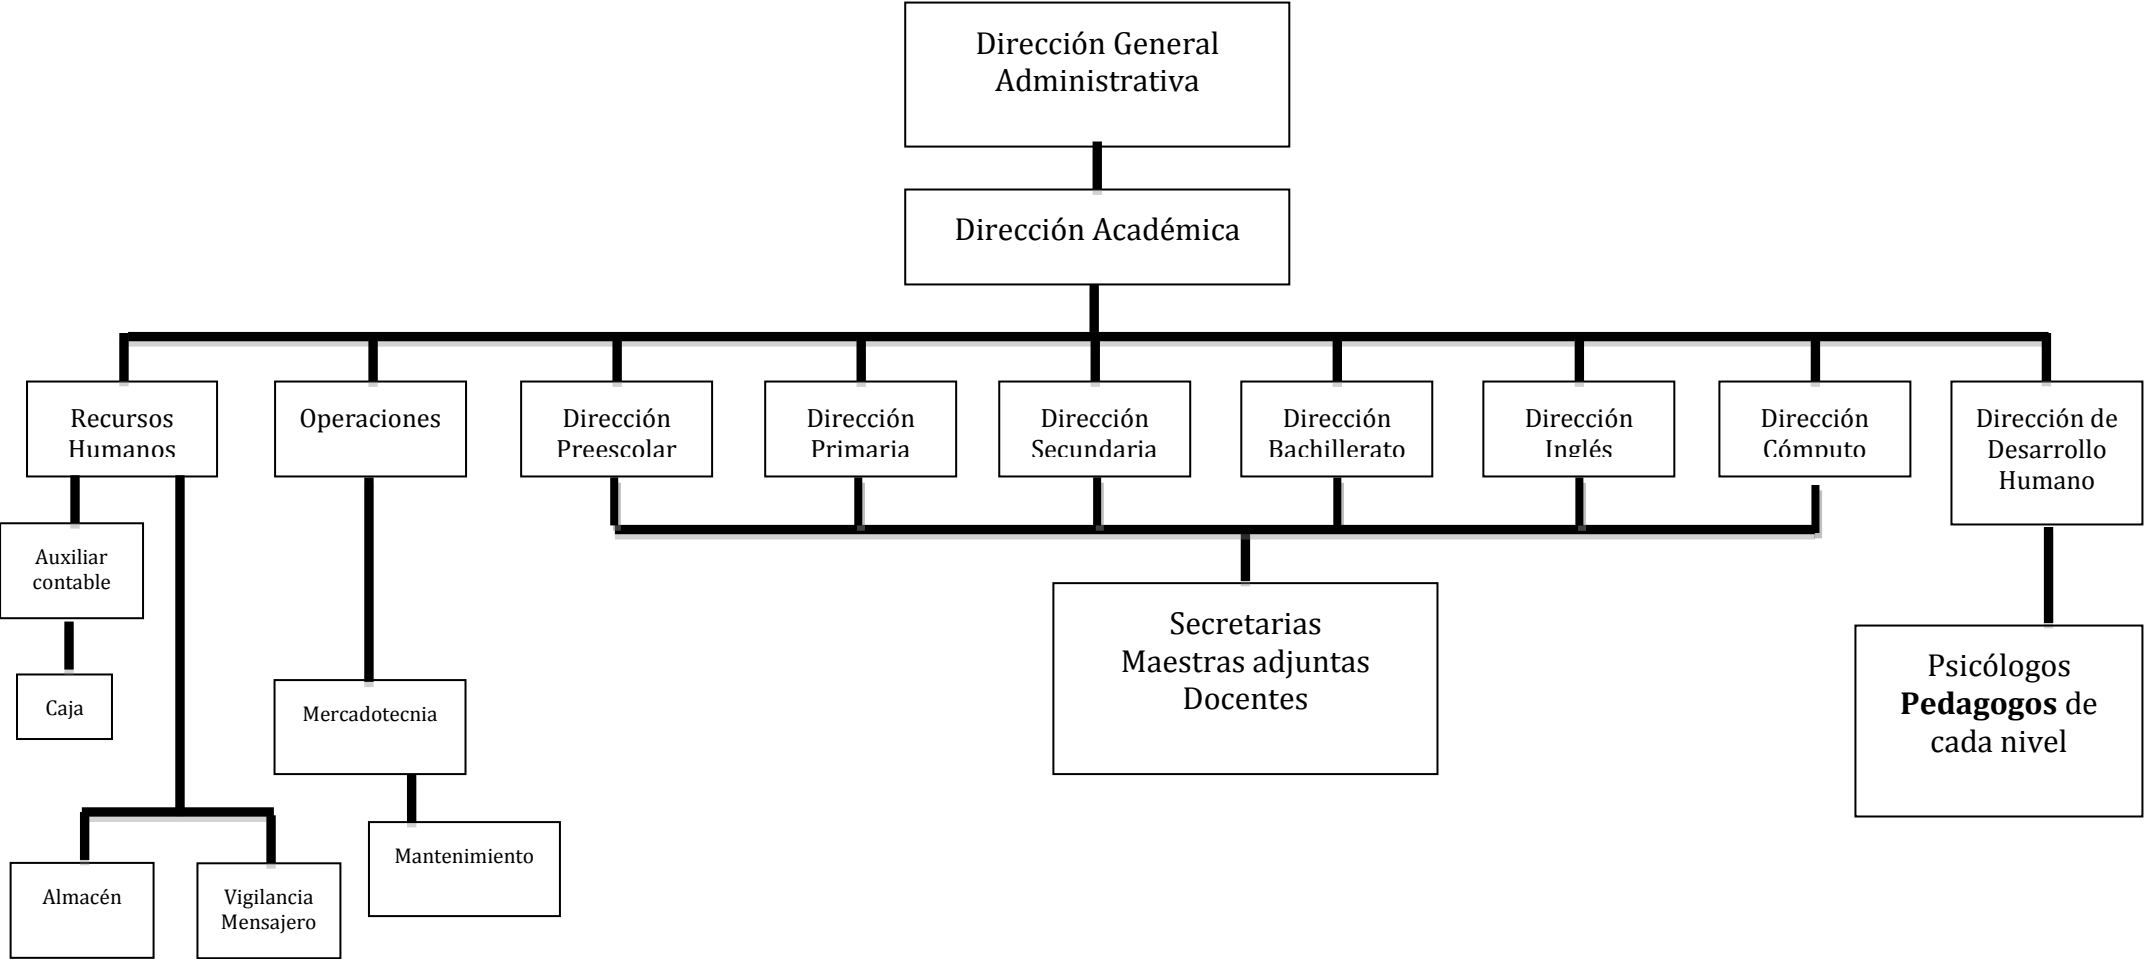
Dirección General Administrativa

Dirección Académica

Recursos Humanos

Operaciones

Dirección Preescolar

Dirección Primaria

Dirección Secundaria

Dirección Bachillerato

Dirección Inglés

Dirección Cómputo

Dirección de Desarrollo Humano

Auxiliar contable

Caja

Almacén

Vigilancia Mensajero

Mercadotecnia

Mantenimiento

Secretarias
Maestras adjuntas
Docentes

Psicólogos
**Pedagogos** de cada nivel